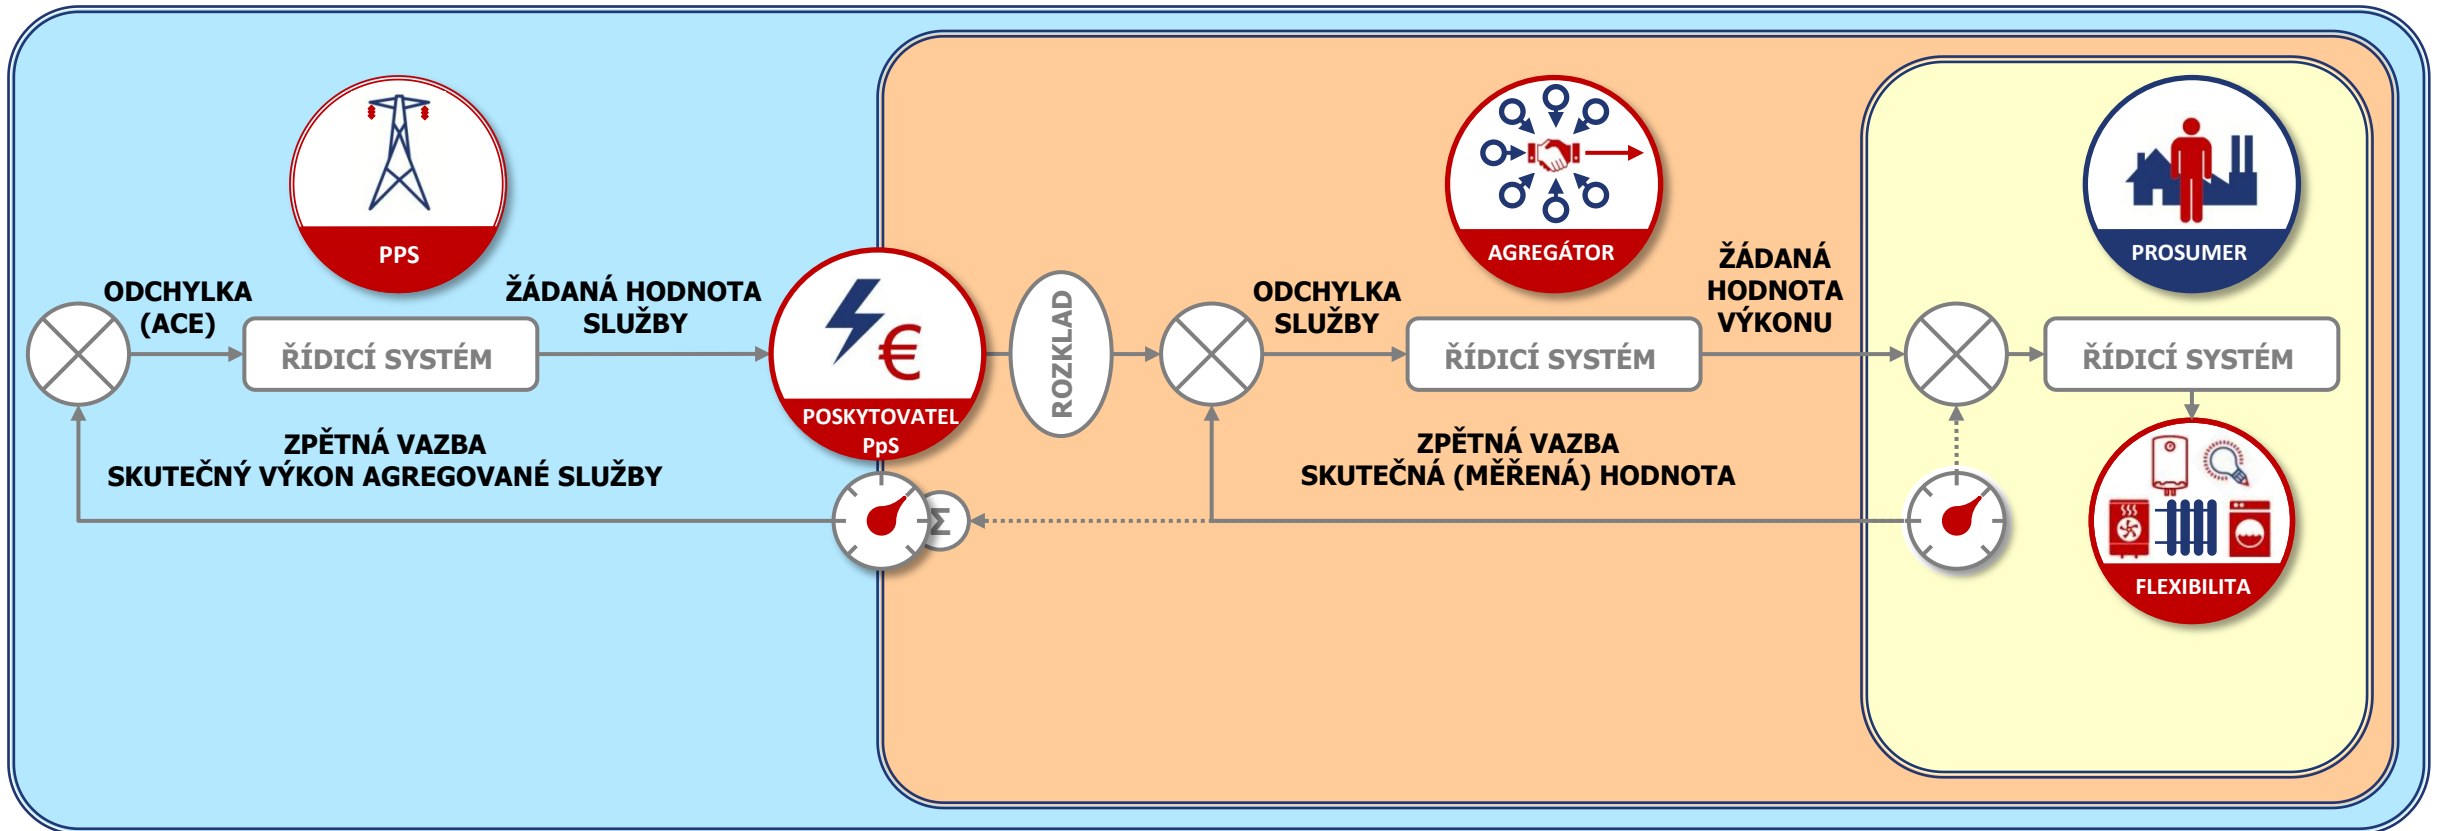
PPS

ODCHYLKA (ACE)

ŘÍDICÍ SYSTÉM

ŽÁDANÁ HODNOTA SLUŽBY

POSKYTOVATEL PpS

ROZKLAD

ODCHYLKA SLUŽBY

AGREGÁTOR

ŘÍDICÍ SYSTÉM

ŽÁDANÁ HODNOTA VÝKONU

PROSUMER

ŘÍDICÍ SYSTÉM

ZPĚTNÁ VAZBA
SKUTEČNÝ VÝKON AGREGOVANÉ SLUŽBY

$\Sigma$

ZPĚTNÁ VAZBA
SKUTEČNÁ (MĚŘENÁ) HODNOTA

FLEXIBILITA